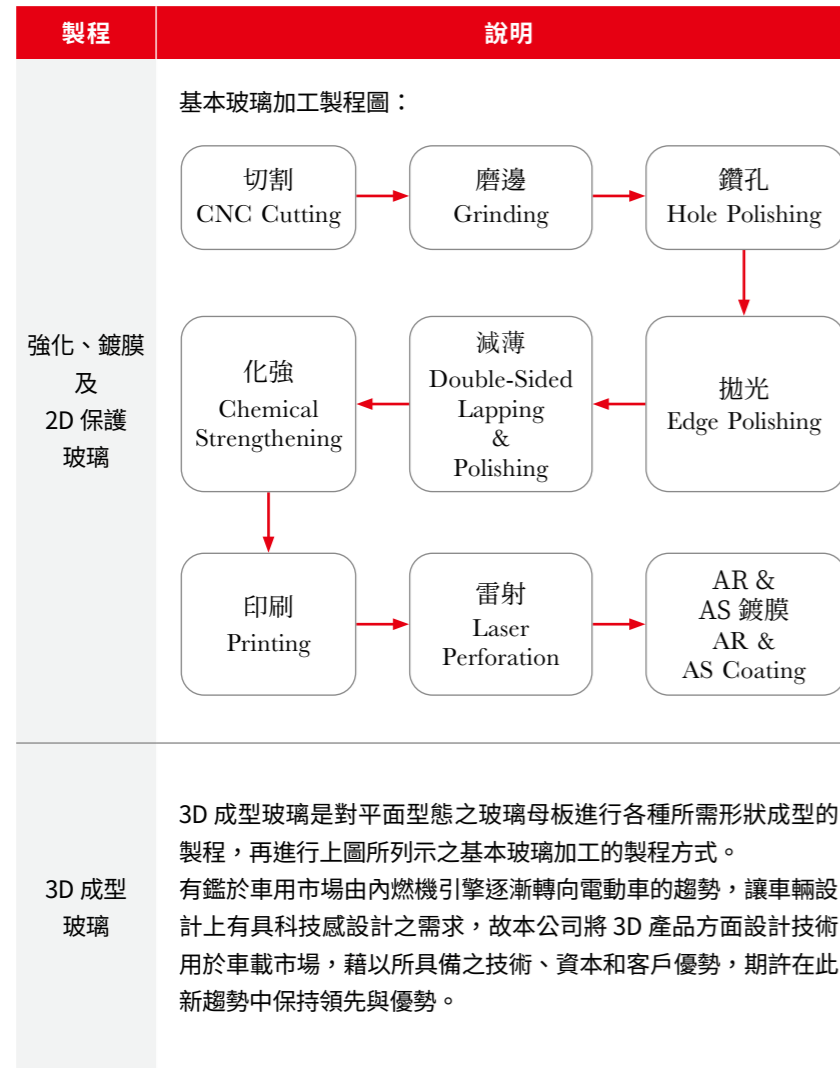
| 製程 | 說明 |
|---|---|
| 強化、鍍膜及 2D 保護玻璃 | 基本玻璃加工製程圖：<br>切割 CNC Cutting → 磨邊 Grinding → 鑽孔 Hole Polishing → 拋光 Edge Polishing → 減薄 Double-Sided Lapping & Polishing → 化強 Chemical Strengthening → 印刷 Printing → 雷射 Laser Perforation → AR & AS 鍍膜 AR & AS Coating |
| 3D 成型玻璃 | 3D 成型玻璃是對平面型態之玻璃母板進行各種所需形狀成型的製程，再進行上圖所列示之基本玻璃加工的製程方式。<br>有鑑於車用市場由內燃機引擎逐漸轉向電動車的趨勢，讓車輛設計上有具科技感設計之需求，故本公司將 3D 產品方面設計技術用於車載市場，藉以所具備之技術、資本和客戶優勢，期許在此新趨勢中保持領先與優勢。 |